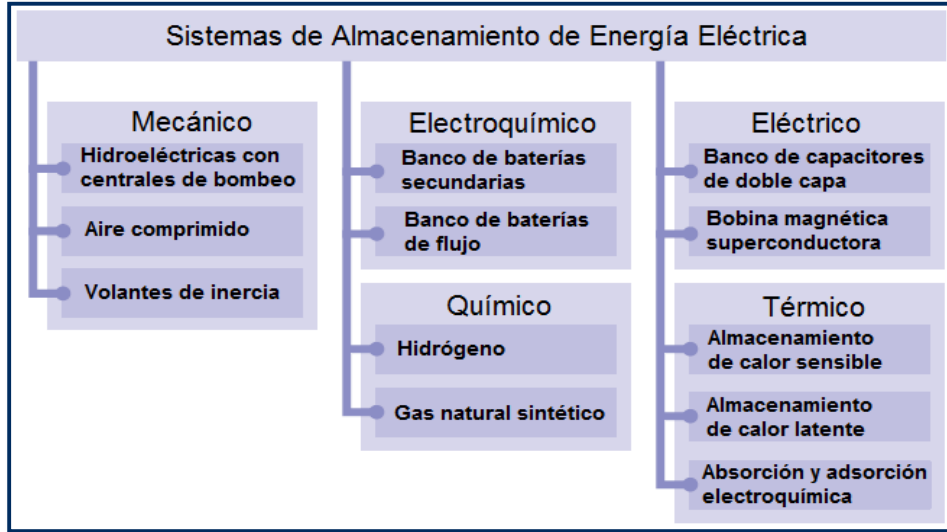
Sistemas de Almacenamiento de Energía Eléctrica

Mecánico

Hidroeléctricas con centrales de bombeo

Aire comprimido

Volantes de inercia

Electroquímico

Banco de baterías secundarias

Banco de baterías de flujo

Químico

Hidrógeno

Gas natural sintético

Eléctrico

Banco de capacitores de doble capa

Bobina magnética superconductora

Térmico

Almacenamiento de calor sensible

Almacenamiento de calor latente

Absorción y adsorción electroquímica